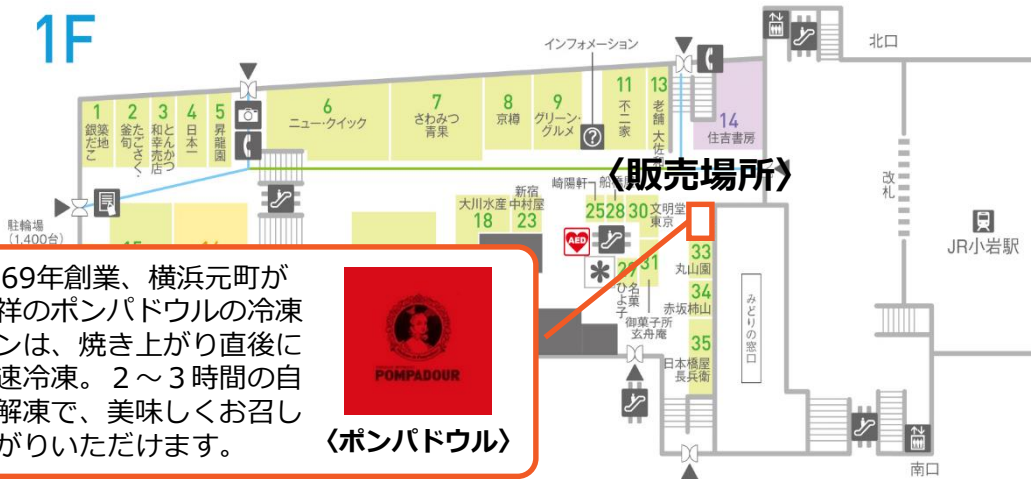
1F

インフォメーション

北口

1 銀築地だこ
2 釜たこさくら旬
3 とんかつ和幸売店
4 日本一
5 昇龍園
6 ニュー・クイック
7 さわみつ青果
8 京樽
9 グリーン・グルメ
11 不二家
13 老舗大佐
14 住吉書房

〈販売場所〉

改札

駐輪場 (1,400台)

崎陽軒
船
大川水産 18
新宿中村屋 23
25 28 30 文明堂東京
AED
29 31 ひよ子 名菓
御菓子所玄舟庵
33 丸山園
34 赤坂柿山
35 日本橋屋長兵衛

みどりの窓口

JR小岩駅

南口

69年創業、横浜元町が祥のポンパドウルの冷凍ンは、焼き上がり直後に速冷凍。2～3時間の自解凍で、美味しくお召しがりいただけます。

POMPADOUR

〈ポンパドウル〉